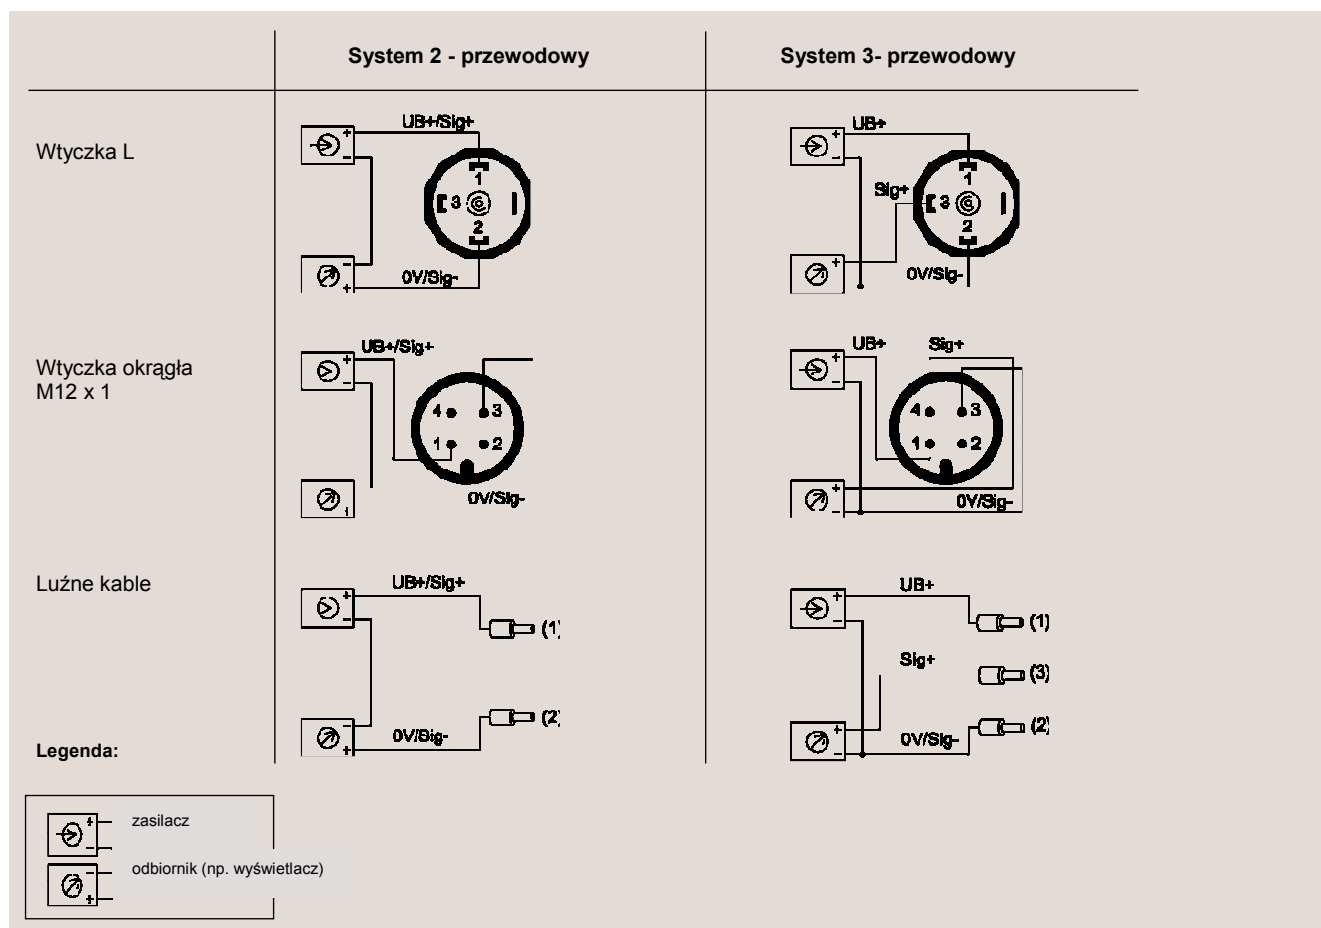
System 2 - przewodowy

System 3- przewodowy

Wtyczka L

+ − UB+/Sig+ 1 3 2 − + 0V/Sig-

+ − UB+ Sig+ 1 3 2 + 0V/Sig-

Wtyczka okrągła M12 x 1

+ − UB+/Sig+ 4 3 1 2 0V/Sig-

+ − UB+ Sig+ 4 3 1 2 + − 0V/Sig-

Luźne kable

+ − UB+/Sig+ (1) − + 0V/Sig- (2)

+ − UB+ (1) Sig+ (3) + 0V/Sig- (2)

Legenda:

+ − zasilacz

− + odbiornik (np. wyświetlacz)